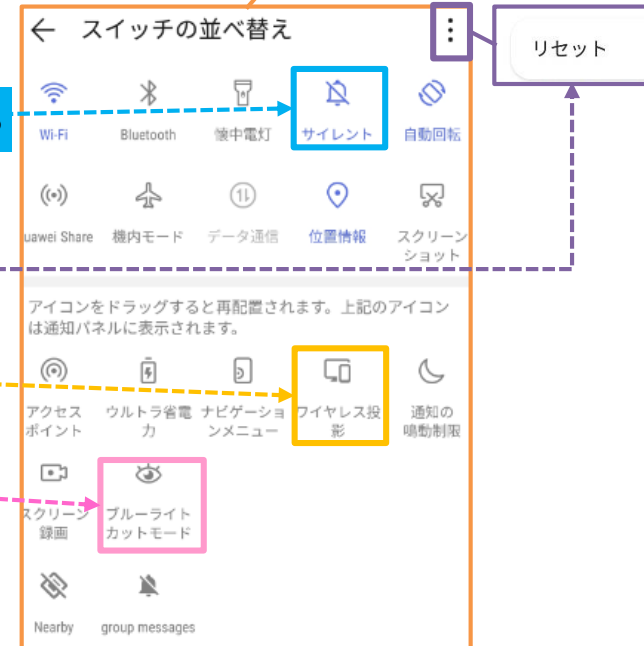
スイッチの並べ替え

リセット

Wi-Fi
Bluetooth
懐中電灯
サイレント
自動回転

uawei Share
機内モード
データ通信
位置情報
スクリーンショット

アイコンをドラッグすると再配置されます。上記のアイコンは通知パネルに表示されます。

アクセスポイント
ウルトラ省電力
ナビゲーションメニュー
ワイヤレス投影
通知の鳴動制限

スクリーン録画
ブルーライトカットモード

Nearby
group messages